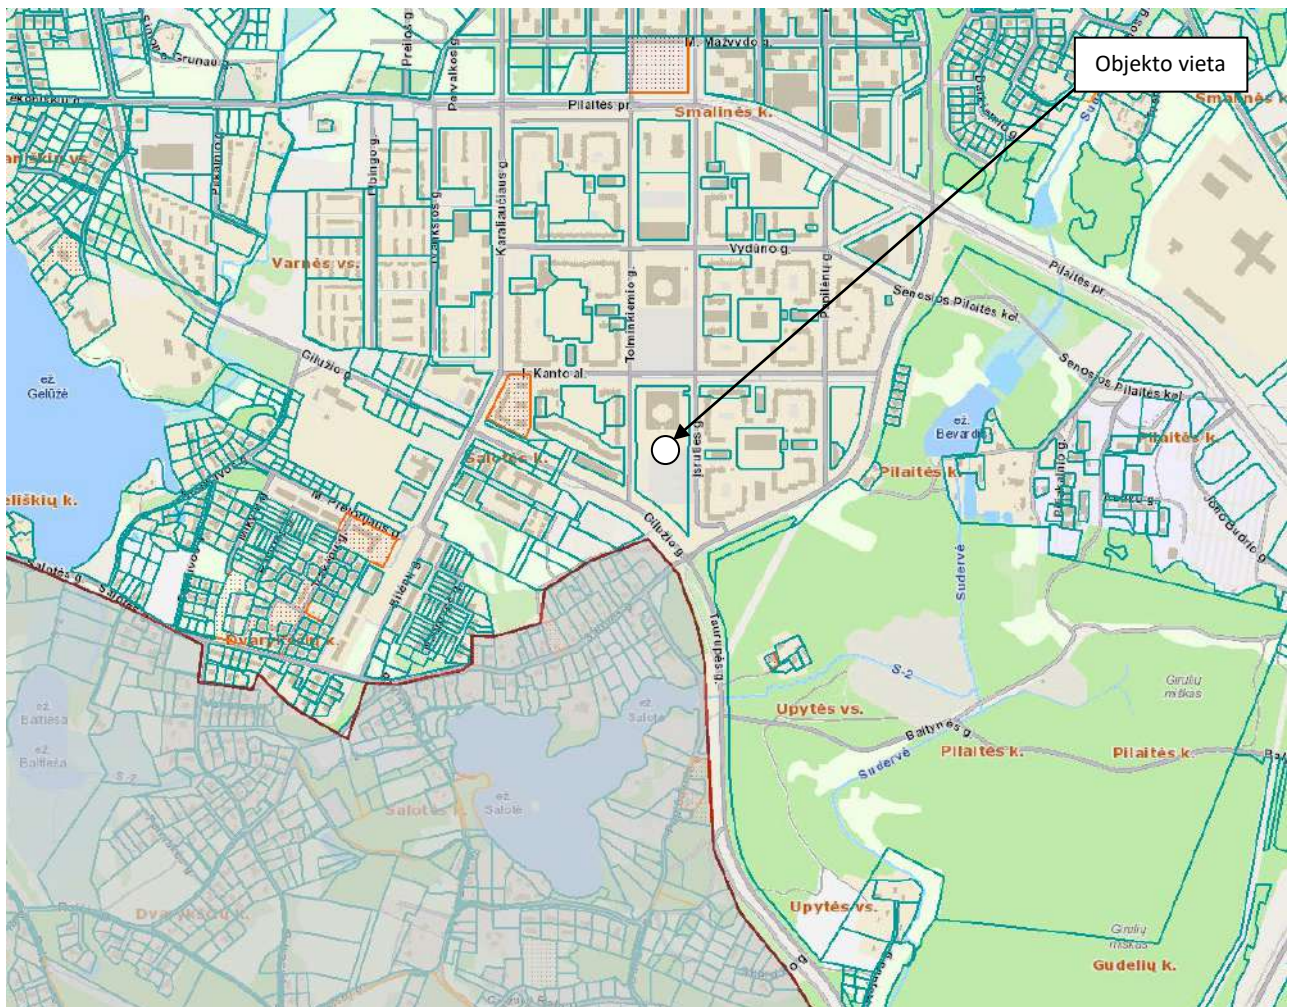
Objekto vieta

M. Mažvydo g.
Grunau g.
Prielo g.
Perkūno g.
Pervalkos g.
Pilaitės pr.
Smalinės k.
Smalinės k.
Piktaičio g.
Ldpingo g.
Karaliaučiaus g.
Tolminkiemio g.
Vydūno g.
Papilėnų g.
Varnės vs.
Pilaitės pr.
Senosios Pilaitės kel.
Senosios Pilaitės kel.
Cilūžio g.
I. Kanto al.
Įsrutės g.
ež. Gelūžė
ež. Bevardis
Pilaitės k.
Pilaitės k.
Salotės k.
eliškių k.
M. Prekuliaus g.
Cilūžio g.
Salotės g.
Suderve
Jono Gudrio g.
S-2
Taurupės g.
Grulių miškas
Upytės vs.
Baltynės g.
Pilaitės k.
Pilaitės k.
Sudervė
ež. Baltiesa
ež. Baltiesa
ež. Salotė
ež. Salotė
Salotės k.
Dvariškių k.
Dvariškių k.
Upytės vs.
Grulių miškas
Gudelių k.